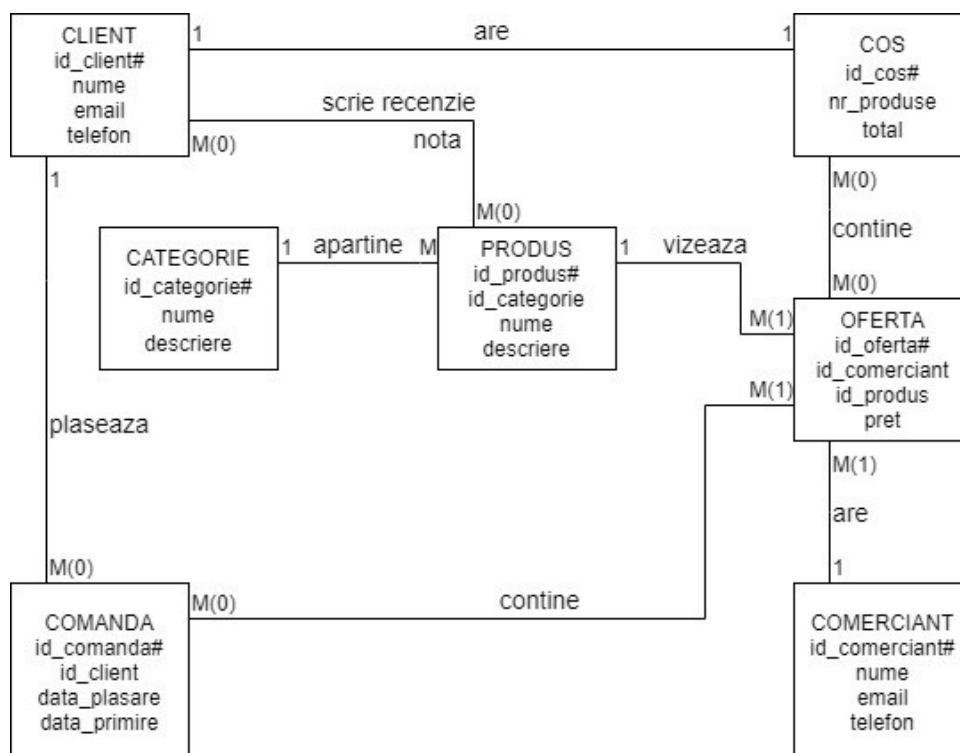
CLIENT
id_client#
nume
email
telefon

1

are

1

COS
id_cos#
nr_produse
total

scrie recenzie

nota

M(0)

1

M(0)

M(0)

contine

M(0)

CATEGORIE
id_categorie#
nume
descriere

1

apartine

M

PRODUS
id_produs#
id_categorie
nume
descriere

1

vizeaza

M(1)

OFERTA
id_oferta#
id_comerciant
id_produs
pret

M(1)

plaseaza

M(1)

are

1

M(0)

COMANDA
id_comanda#
id_client
data_plasare
data_primire

M(0)

contine

COMERCIANT
id_comerciant#
nume
email
telefon